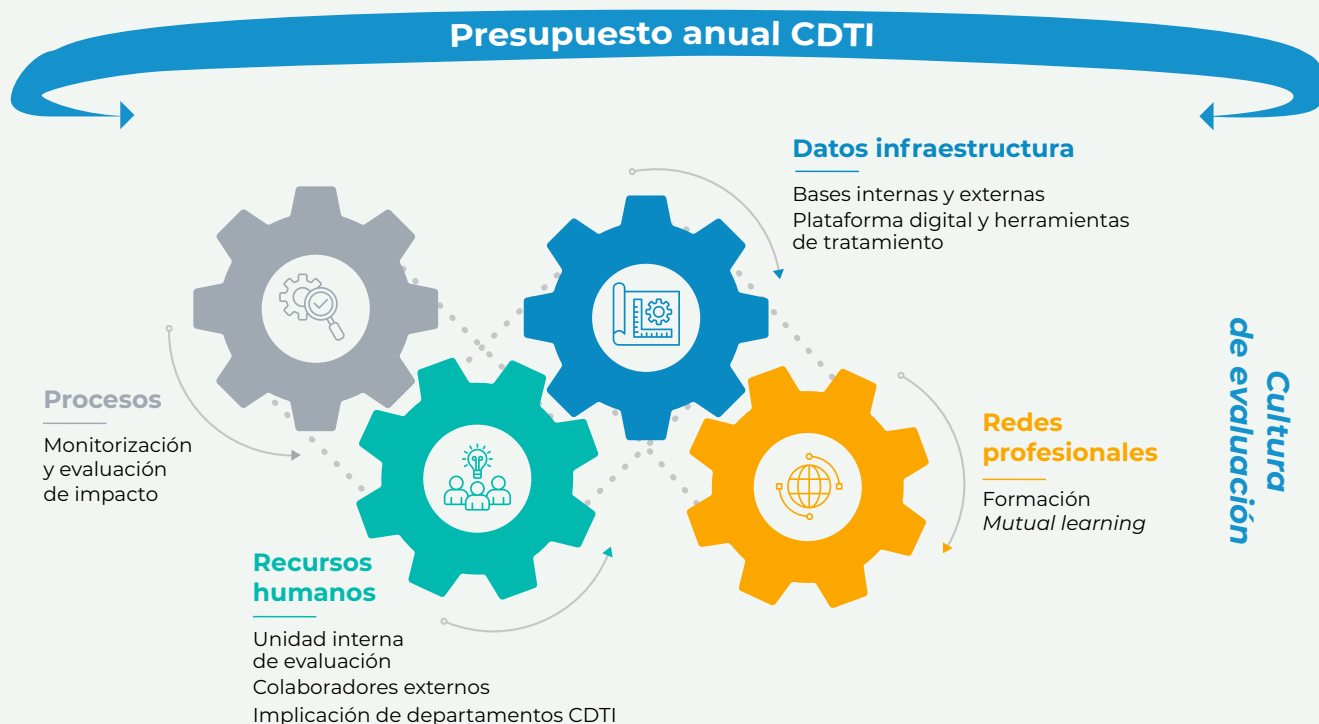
Presupuesto anual CDTI

Datos infraestructura

Bases internas y externas
Plataforma digital y herramientas de tratamiento

Cultura de evaluación

Procesos

Monitorización y evaluación de impacto

Redes profesionales

Formación
Mutual learning

Recursos humanos

Unidad interna de evaluación
Colaboradores externos
Implicación de departamentos CDTI